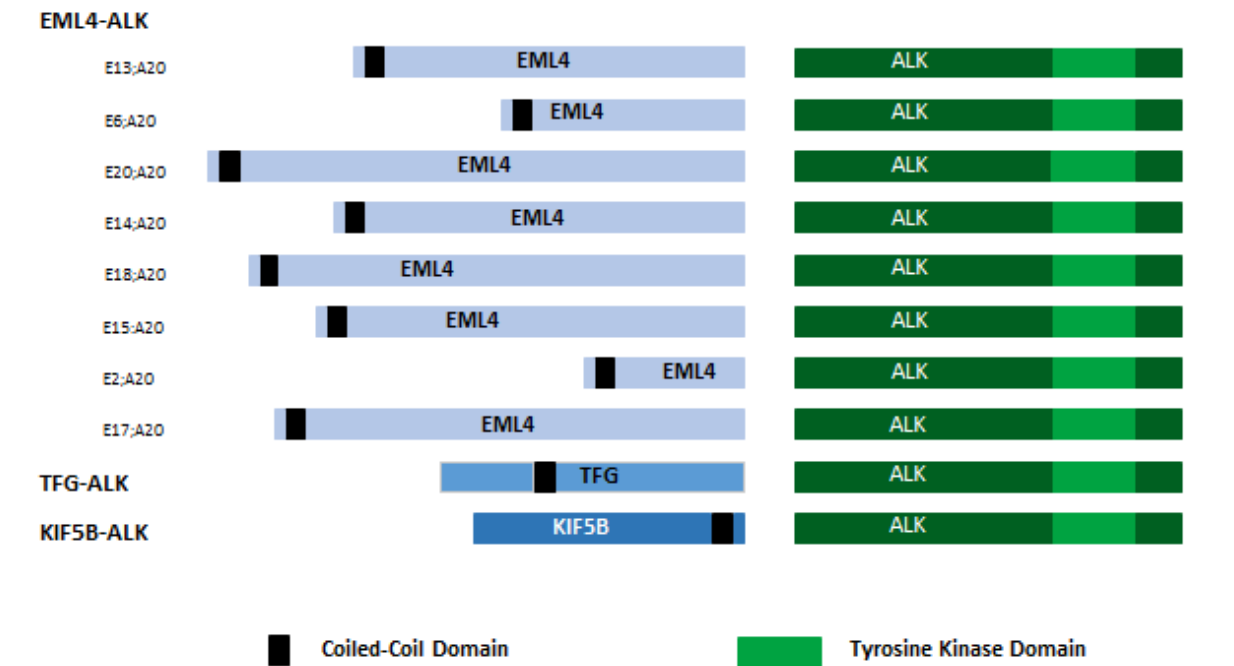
EML4-ALK

E13;A20 EML4 ALK

E6;A20 EML4 ALK

E20;A20 EML4 ALK

E14;A20 EML4 ALK

E18;A20 EML4 ALK

E15;A20 EML4 ALK

E2;A20 EML4 ALK

E17;A20 EML4 ALK

TFG-ALK TFG ALK

KIF5B-ALK KIF5B ALK

Coiled-Coil Domain

Tyrosine Kinase Domain